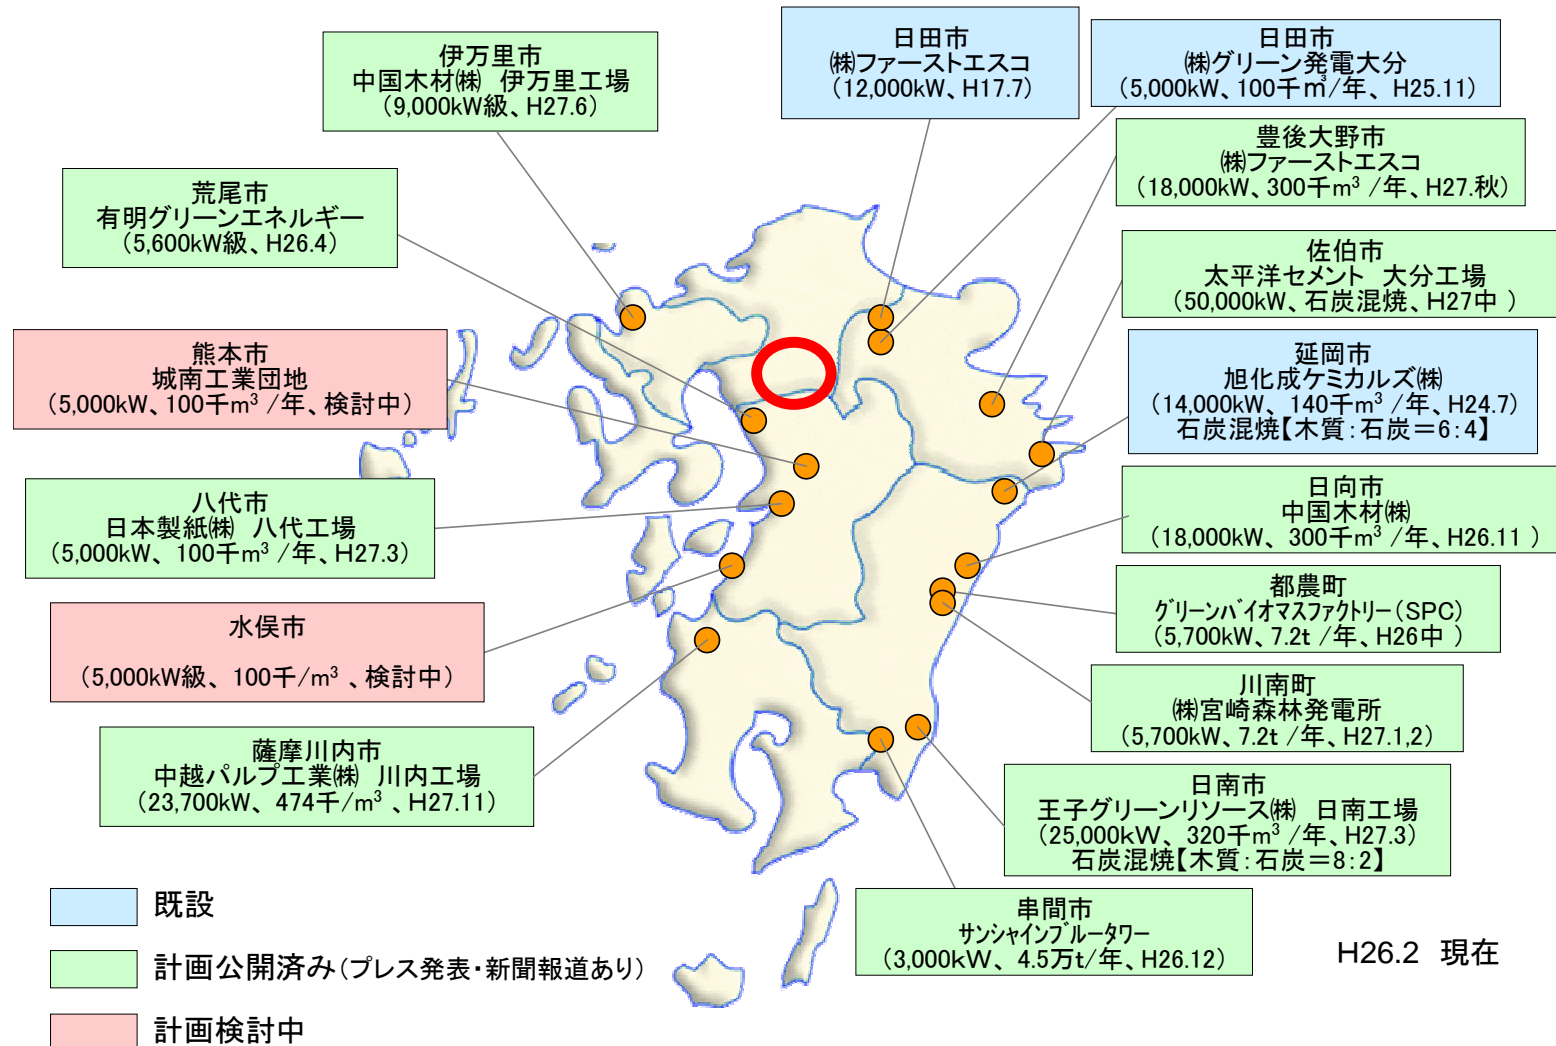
伊万里市
中国木材㈱ 伊万里工場
(9,000kW級、H27.6)

荒尾市
有明グリーンエネルギー
(5,600kW級、H26.4)

熊本市
城南工業団地
(5,000kW、100千$m^3$ /年、検討中)

八代市
日本製紙㈱ 八代工場
(5,000kW、100千$m^3$ /年、H27.3)

水俣市

(5,000kW級、100千/$m^3$ 、検討中)

薩摩川内市
中越パルプ工業㈱ 川内工場
(23,700kW、474千/$m^3$ 、H27.11)

日田市
㈱ファーストエスコ
(12,000kW、H17.7)

日田市
㈱グリーン発電大分
(5,000kW、100千$m^3$/年、H25.11)

豊後大野市
㈱ファーストエスコ
(18,000kW、300千$m^3$ /年、H27.秋)

佐伯市
太平洋セメント 大分工場
(50,000kW、石炭混焼、H27中 )

延岡市
旭化成ケミカルズ㈱
(14,000kW、140千$m^3$ /年、H24.7)
石炭混焼【木質:石炭=6:4】

日向市
中国木材㈱
(18,000kW、300千$m^3$ /年、H26.11 )

都農町
グリーンバイオマスファクトリー(SPC)
(5,700kW、7.2t /年、H26中 )

川南町
㈱宮崎森林発電所
(5,700kW、7.2t /年、H27.1,2)

日南市
王子グリーンリソース㈱ 日南工場
(25,000kW、320千$m^3$ /年、H27.3)
石炭混焼【木質:石炭=8:2】

串間市
サンシャインブルータワー
(3,000kW、4.5万t/年、H26.12)

既設

計画公開済み(プレス発表・新聞報道あり)

計画検討中

H26.2 現在